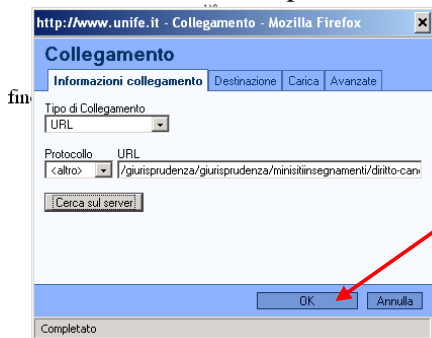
http://www.unife.it - Collegamento - Mozilla Firefox

Collegamento

Informazioni collegamento | Destinazione | Carica | Avanzate

fin

Tipo di Collegamento
URL

Protocollo
<altro>

URL
/giurisprudenza/giurisprudenza/minisitiinsegnamenti/diritto-can

Cerca sul server

OK

Annulla

Completato